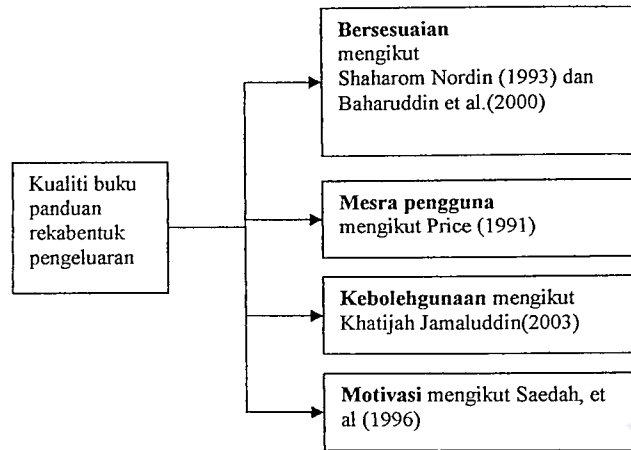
Kualiti buku panduan rekabentuk pengeluaran

**Bersesuaian** mengikut Shaharom Nordin (1993) dan Baharuddin et al.(2000)

**Mesra pengguna** mengikut Price (1991)

**Kebolehgunaan** mengikut Khatijah Jamaluddin(2003)

**Motivasi** mengikut Saedah, et al (1996)